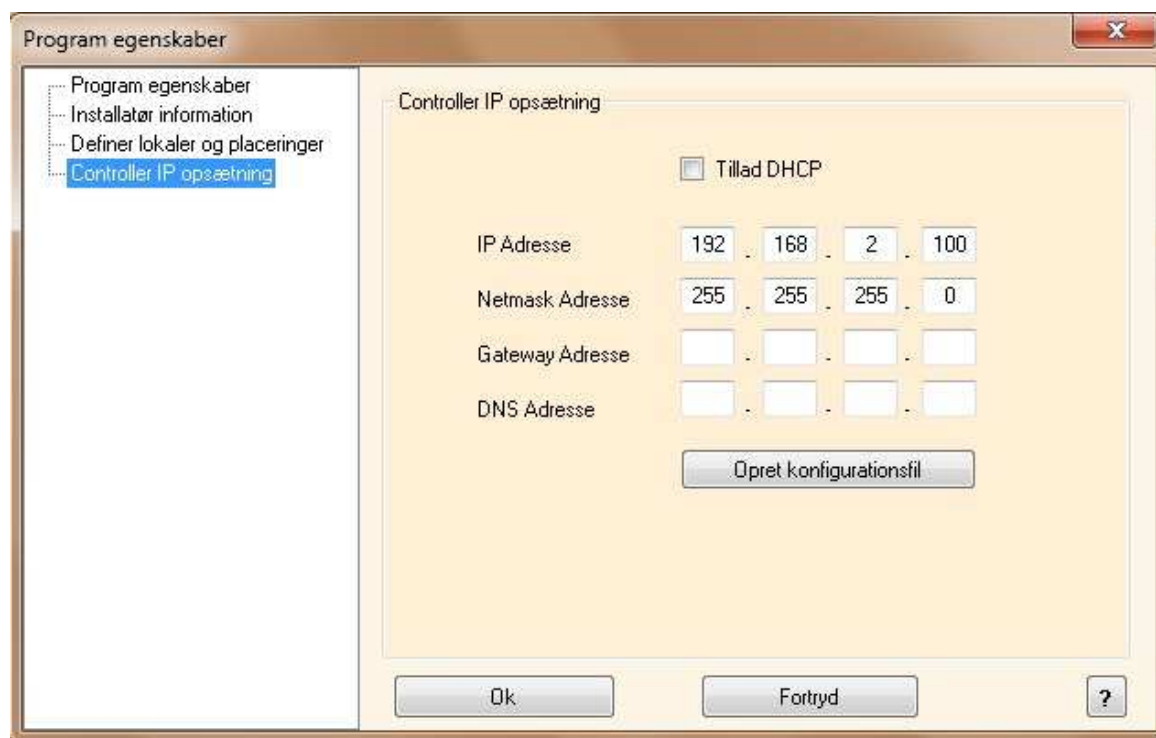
Program egenskaber

Program egenskaber
Installatør information
Definer lokaler og placeringer
Controller IP opsætning

Controller IP opsætning

Tillad DHCP

IP Adresse 192 . 168 . 2 . 100
Netmask Adresse 255 . 255 . 255 . 0
Gateway Adresse . . .
DNS Adresse . . .

Opret konfigurationsfil

Ok
Fortryd
?